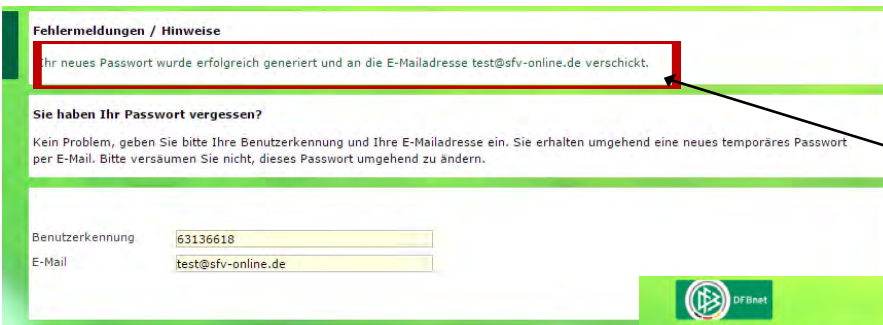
Fehlermeldungen / Hinweise

Ihr neues Passwort wurde erfolgreich generiert und an die E-Mailadresse test@sfv-online.de verschickt.

Sie haben Ihr Passwort vergessen?

Kein Problem, geben Sie bitte Ihre Benutzerkennung und Ihre E-Mailadresse ein. Sie erhalten umgehend eine neues temporäres Passwort per E-Mail. Bitte versäumen Sie nicht, dieses Passwort umgehend zu ändern.

Benutzerkennung 63136618

E-Mail test@sfv-online.de

DFBnet